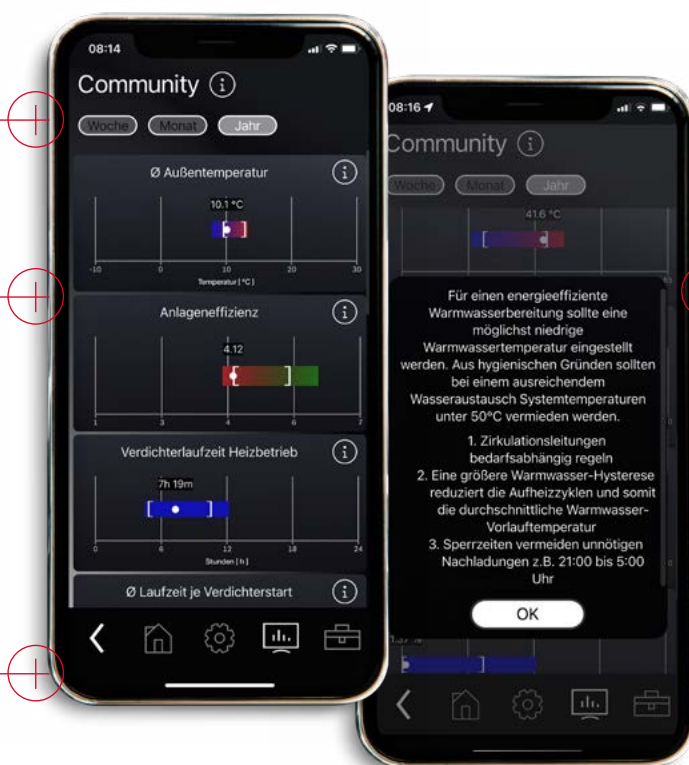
08:14

Community

Woche Monat Jahr

Ø Außentemperatur

10.1 °C

-10 0 10 20 30

Temperatur [°C]

Anlageneffizienz

4.12

1 3 4 5 7

Verdichterlaufzeit Heizbetrieb

7h 19m

0 6 12 18 24

Stunden [h]

Ø Laufzeit je Verdichterstart

08:16

Community

Woche Monat Jahr

41.6 °C

Für einen energieeffiziente Warmwasserbereitung sollte eine möglichst niedrige Warmwassertemperatur eingestellt werden. Aus hygienischen Gründen sollten bei einem ausreichendem Wasseraustausch Systemtemperaturen unter 50°C vermieden werden.

1. Zirkulationsleitungen bedarfsabhängig regeln
2. Eine größere Warmwasser-Hysterese reduziert die Aufheizzyklen und somit die durchschnittliche Warmwasser-Vorlauftemperatur
3. Sperrzeiten vermeiden unnötigen Nachladungen z.B. 21:00 bis 5:00 Uhr

OK